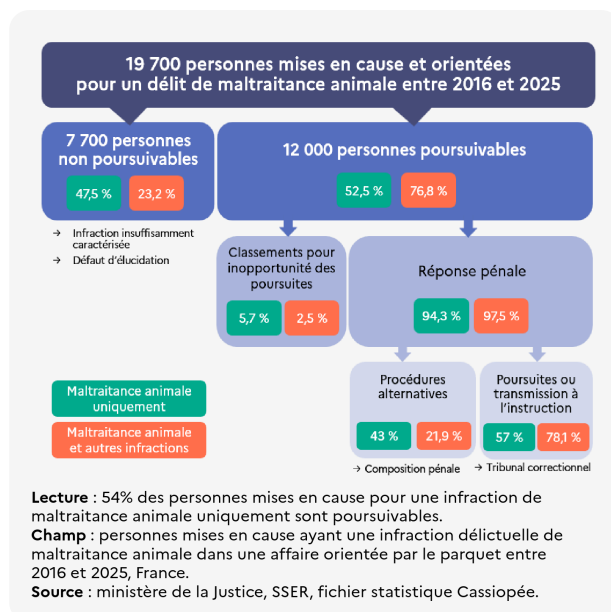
19 700 personnes mises en cause et orientées pour un délit de maltraitance animale entre 2016 et 2025

7 700 personnes non poursuivables

47,5 % 23,2 %

→ Infraction insuffisamment caractérisée
→ Défaut d'élucidation

12 000 personnes poursuivables

52,5 % 76,8 %

Classements pour inopportunité des poursuites

5,7 % 2,5 %

Réponse pénale

94,3 % 97,5 %

Procédures alternatives

43 % 21,9 %

→ Composition pénale

Poursuites ou transmission à l'instruction

57 % 78,1 %

→ Tribunal correctionnel

Maltraitance animale uniquement

Maltraitance animale et autres infractions

**Lecture** : 54% des personnes mises en cause pour une infraction de maltraitance animale uniquement sont poursuivables.
**Champ** : personnes mises en cause ayant une infraction délictuelle de maltraitance animale dans une affaire orientée par le parquet entre 2016 et 2025, France.
**Source** : ministère de la Justice, SSER, fichier statistique Cassiopée.